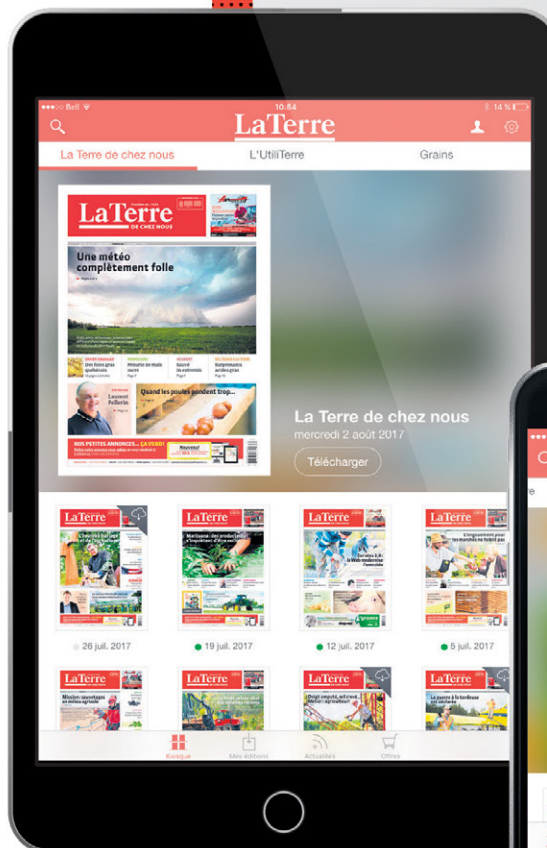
●●●○○ Bell 10:54 14 %

LaTerre

La Terre de chez nous
L'UtiliTerre
Grains

LaTerre
DE CHEZ NOUS

Une météo complètement folle

Quand les poules pondent trop...

NOS PETITES ANNONCES... ÇA VEND!

Nouveau!

La Terre de chez nous
mercredi 2 août 2017
Télécharger

LaTerre
LaTerre
LaTerre
LaTerre

26 juil. 2017
19 juil. 2017
12 juil. 2017
5 juil. 2017

LaTerre
LaTerre
LaTerre
LaTerre

Kiosque
Mes éditions
Actualités
Offres